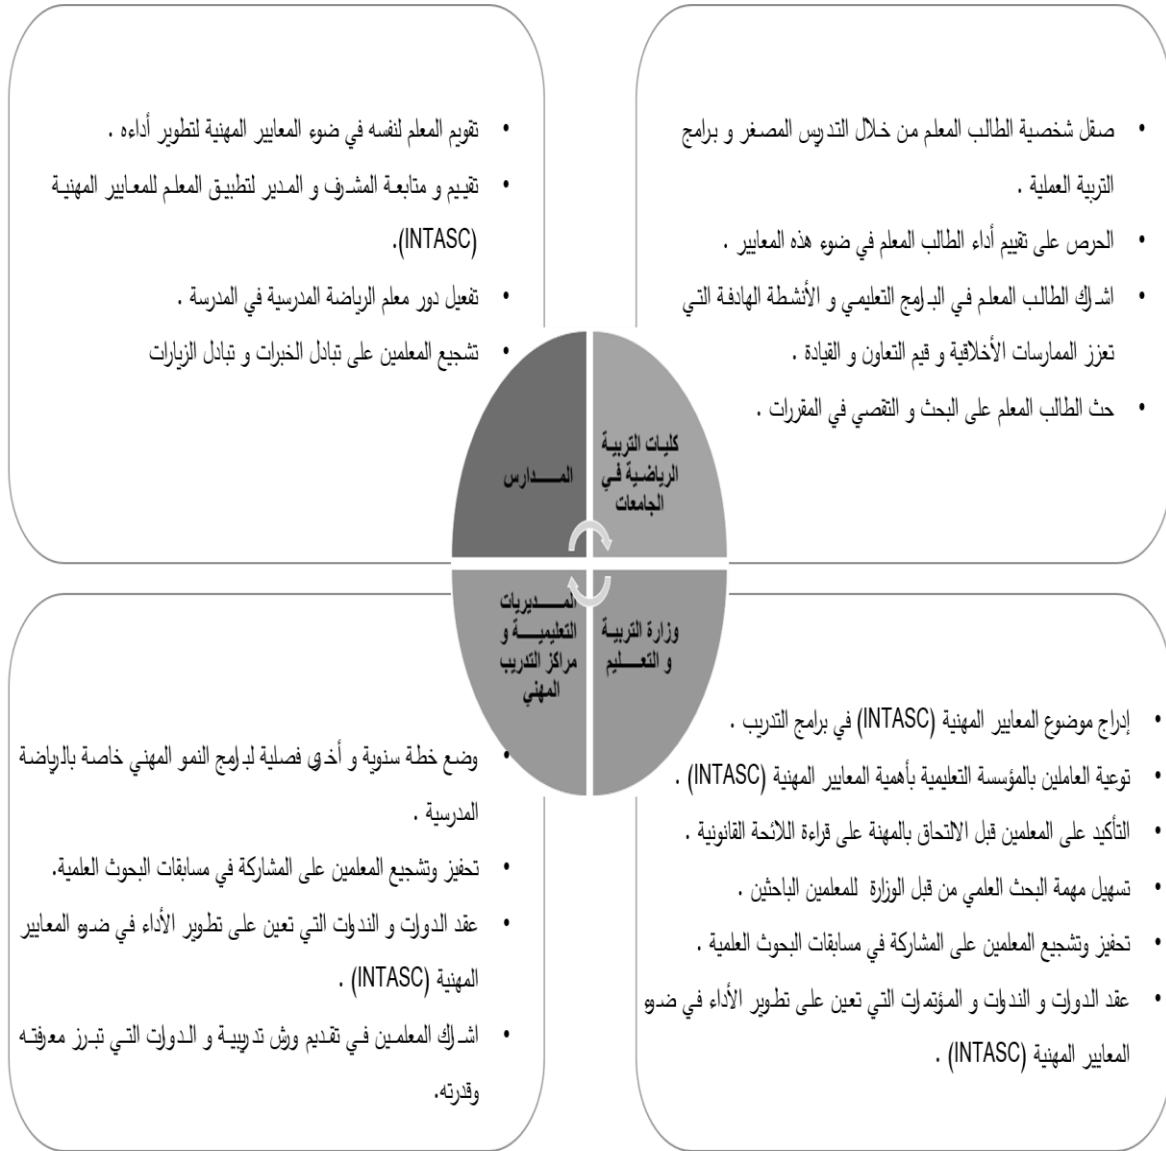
• صقل شخصية الطالب المعلم من خلال التدريس المصغر و برامج التربية العملية .
• الحرص على تقييم أداء الطالب المعلم في ضوء هذه المعايير .
• اشراك الطالب المعلم في البرامج التعليمي و الأنشطة الهادفة التي تعزز الممارسات الأخلاقية و قيم التعاون و القيادة .
• حث الطالب المعلم على البحث و التقصي في المقررات .

• تقويم المعلم لنفسه في ضوء المعايير المهنية لتطوير أداءه .
• تقييم و متابعة المشرف و المدير لتطبيق المعلم للمعايير المهنية (INTASC).
• تفعيل دور معلم الرياضة المدرسية في المدرسة .
• تشجيع المعلمين على تبادل الخبرات و تبادل الزيارات

كليات التربية الرياضية في الجامعات

المدارس

وزارة التربية و التعليم

المديريات التعليمية و مراكز التدريب المهني

• إدراج موضوع المعايير المهنية (INTASC) في برامج التدريب .
• توعية العاملين بالمؤسسة التعليمية بأهمية المعايير المهنية (INTASC) .
• التأكيد على المعلمين قبل الالتحاق بالمهنة على قراءة اللائحة القانونية .
• تسهيل مهمة البحث العلمي من قبل الوزارة للمعلمين الباحثين .
• تحفيز وتشجيع المعلمين على المشاركة في مسابقات البحوث العلمية .
• عقد الدورات و الندوات و المؤتمرات التي تعين على تطوير الأداء في ضوء المعايير المهنية (INTASC) .

• وضع خطة سنوية و أخرى فصلية لبرامج النمو المهني خاصة بالرياضة المدرسية .
• تحفيز وتشجيع المعلمين على المشاركة في مسابقات البحوث العلمية.
• عقد الدورات و الندوات التي تعين على تطوير الأداء في ضوء المعايير المهنية (INTASC) .
• اشراك المعلمين في تقديم ورش تدريبية و الدورات التي تبرز معرفته وقدرته.